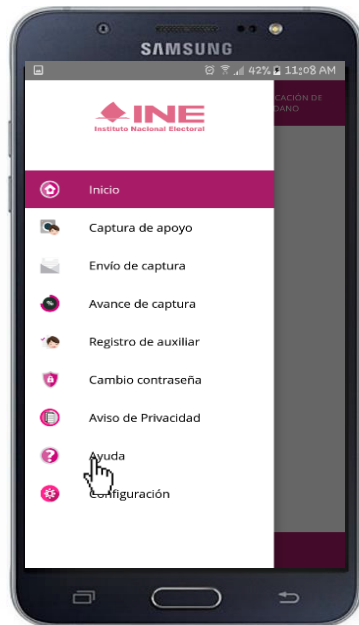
SAMSUNG

42% 11:08 AM

INE
Instituto Nacional Electoral

CACIÓN DE
DANO

Inicio

Captura de apoyo

Envío de captura

Avance de captura

Registro de auxiliar

Cambio contraseña

Aviso de Privacidad

Ayuda

Configuración